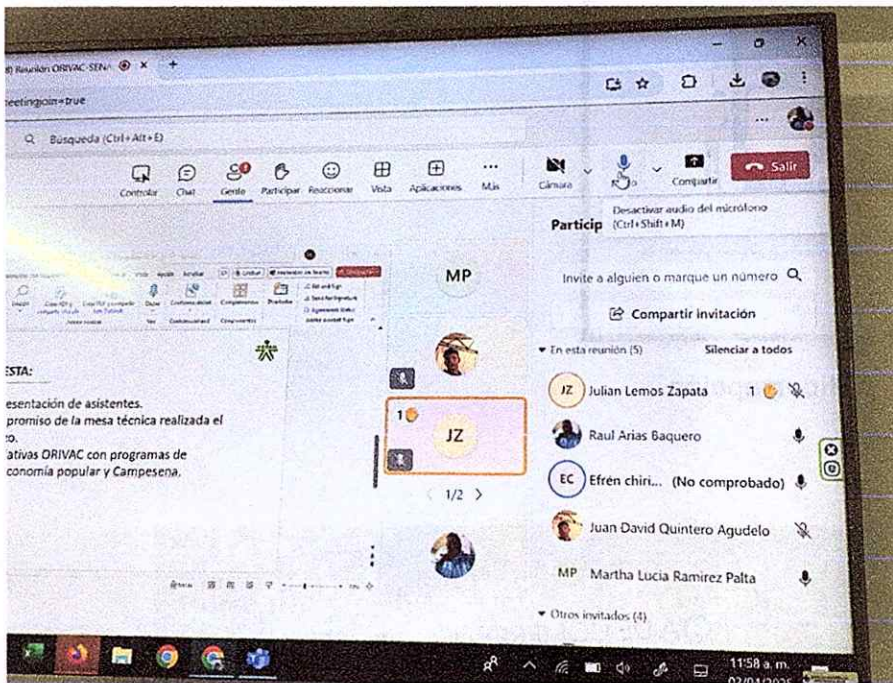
8) Reunión ORIVAC-SENA
eetingjoin=true
Búsqueda (Ctrl+Alt+E)
Controlar Chat Gente Participar Reaccionar Vista Aplicaciones Más
Cámara Compartir Salir
Desactivar audio del micrófono (Ctrl+Shift+M)
Particip
MP
Invite a alguien o marque un número
Compartir invitación
En esta reunión (5) Silenciar a todos
JZ Julian Lemos Zapata 1
Raul Arias Baquero
EC Efrén chiri... (No comprobado)
Juan David Quintero Agudelo
MP Martha Lucia Ramirez Palta
Otros invitados (4)
JZ
1/2
ESTA:
esentación de asistentes.
promiso de la mesa técnica realizada el
o.
ativas ORIVAC con programas de
conomía popular y Campesena.
11:58 a. m.
02/01/2025